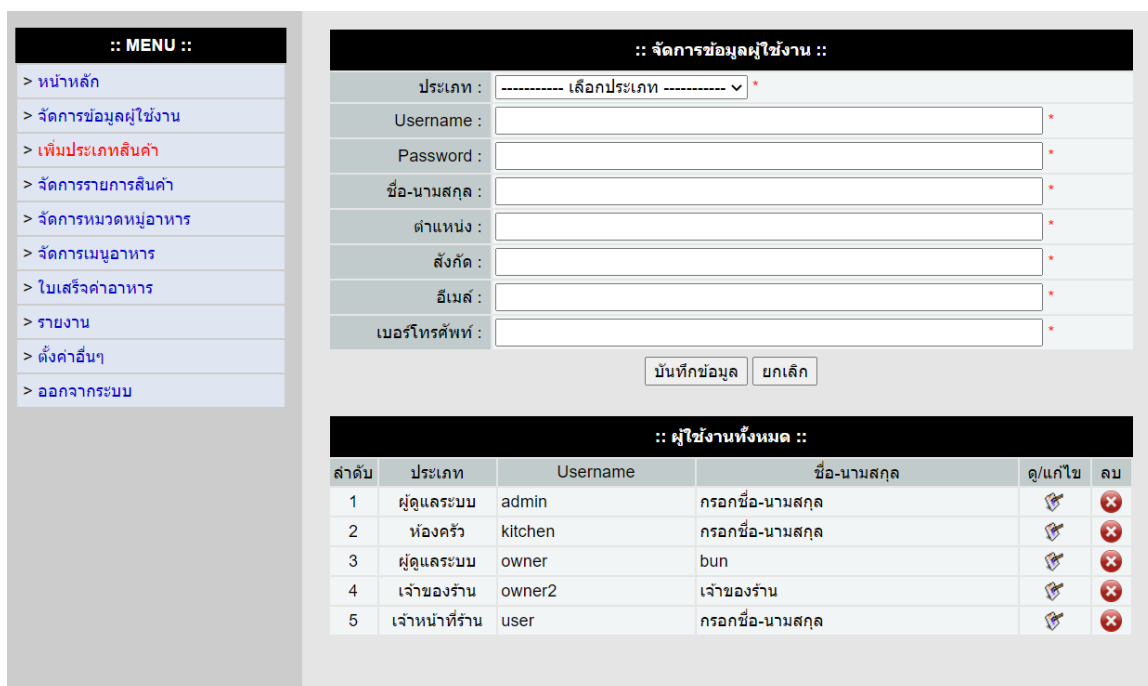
:: MENU ::

> หน้าหลัก
> จัดการข้อมูลผู้ใช้งาน
> เพิ่มประเภทสินค้า
> จัดการรายการสินค้า
> จัดการหมวดหมู่อาหาร
> จัดการเมนูอาหาร
> ใบเสร็จค่าอาหาร
> รายงาน
> ตั้งค่าอื่นๆ
> ออกจากระบบ

:: จัดการข้อมูลผู้ใช้งาน ::

| | |
|---|---|
| ประเภท : | ----------- เลือกประเภท ----------- * |
| Username : | * |
| Password : | * |
| ชื่อ-นามสกุล : | * |
| ตำแหน่ง : | * |
| สังกัด : | * |
| อีเมล์ : | * |
| เบอร์โทรศัพท์ : | * |

บันทึกข้อมูล ยกเลิก

:: ผู้ใช้งานทั้งหมด ::

| ลำดับ | ประเภท | Username | ชื่อ-นามสกุล | ดู/แก้ไข | ลบ |
|---|---|---|---|---|---|
| 1 | ผู้ดูแลระบบ | admin | กรอกชื่อ-นามสกุล | | |
| 2 | ห้องครัว | kitchen | กรอกชื่อ-นามสกุล | | |
| 3 | ผู้ดูแลระบบ | owner | bun | | |
| 4 | เจ้าของร้าน | owner2 | เจ้าของร้าน | | |
| 5 | เจ้าหน้าที่ร้าน | user | กรอกชื่อ-นามสกุล | | |